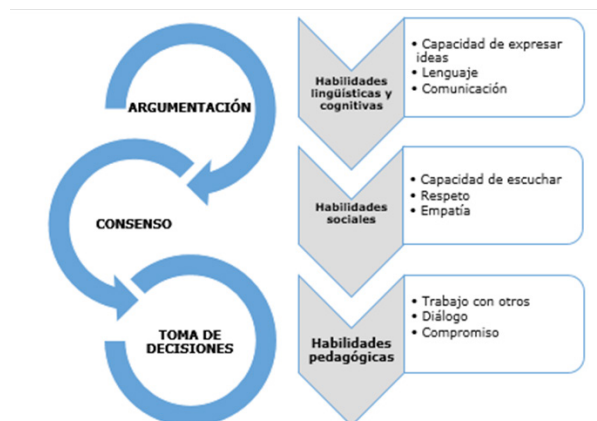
ARGUMENTACIÓN

CONSENSO

TOMA DE DECISIONES

Habilidades lingüísticas y cognitivas

• Capacidad de expresar ideas
• Lenguaje
• Comunicación

Habilidades sociales

• Capacidad de escuchar
• Respeto
• Empatía

Habilidades pedagógicas

• Trabajo con otros
• Diálogo
• Compromiso